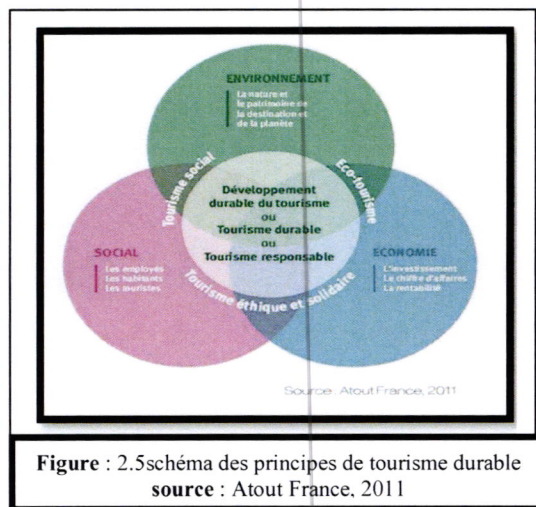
ENVIRONNEMENT

La nature et le patrimoine de la destination et de la planète

Tourisme social

Eco-tourisme

Développement durable du tourisme
ou
Tourisme durable
ou
Tourisme responsable

SOCIAL

Les employés
Les habitants
Les touristes

ECONOMIE

L'investissement
Le chiffre d'affaires
La rentabilité

Tourisme éthique et solidaire

Source : Atout France, 2011

**Figure** : 2.5schéma des principes de tourisme durable
**source** : Atout France, 2011